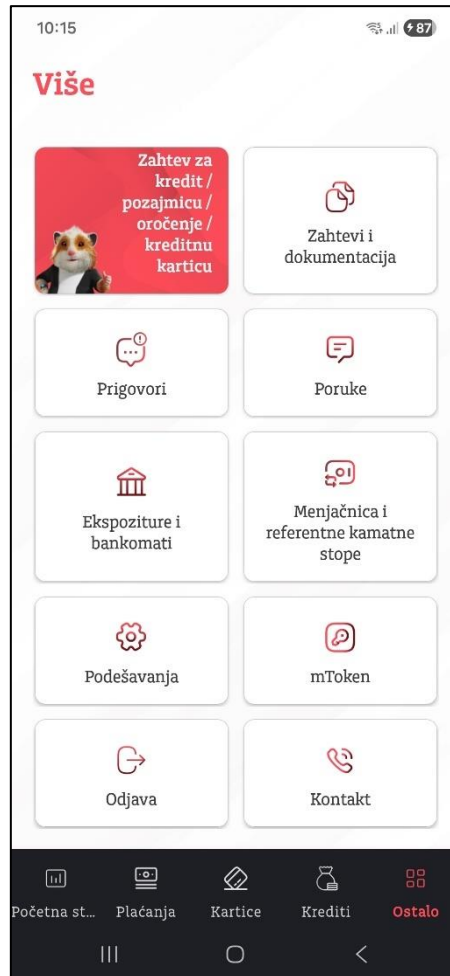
10:15

87

Više

Zahtev za kredit / pozajmicu / oročenje / kreditnu karticu

Zahtevi i dokumentacija

Prigovori

Poruke

Ekspoziture i bankomati

Menjačnica i referentne kamatne stope

Podešavanja

mToken

Odjava

Kontakt

Početna st...

Plaćanja

Kartice

Krediti

Ostalo